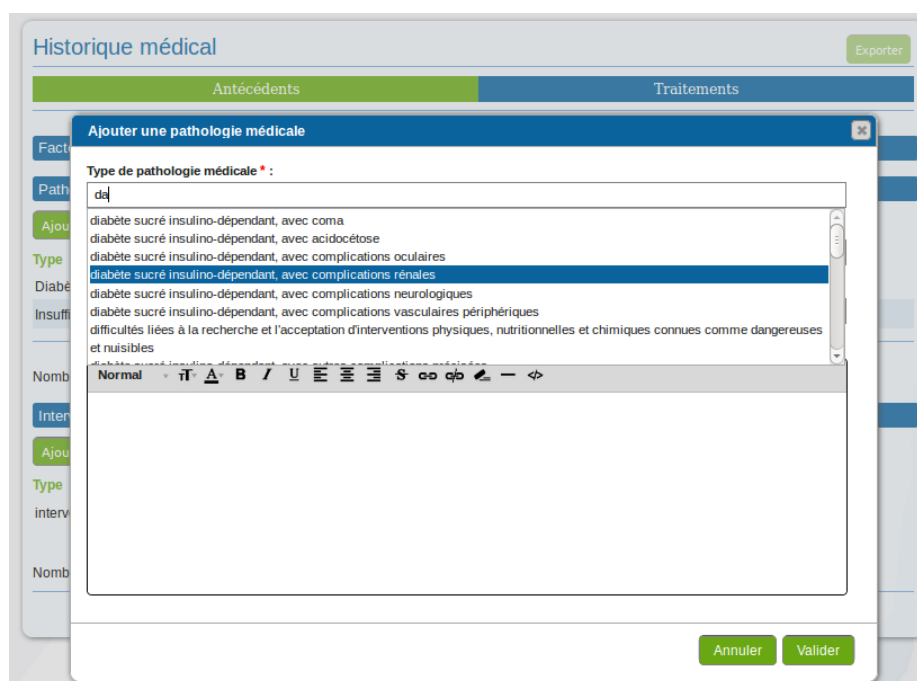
Historique médical

Exporter

Antécédents

Traitements

Facte

Path

Ajou

Type

Diabé

Insuffi

Nomb

Inter

Ajou

Type

interv

Nomb

Ajouter une pathologie médicale

Type de pathologie médicale * :

da

diabète sucré insulino-dépendant, avec coma
diabète sucré insulino-dépendant, avec acidocétose
diabète sucré insulino-dépendant, avec complications oculaires
diabète sucré insulino-dépendant, avec complications rénales
diabète sucré insulino-dépendant, avec complications neurologiques
diabète sucré insulino-dépendant, avec complications vasculaires périphériques
difficultés liées à la recherche et l'acceptation d'interventions physiques, nutritionnelles et chimiques connues comme dangereuses et nuisibles
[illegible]

Normal

Annuler

Valider